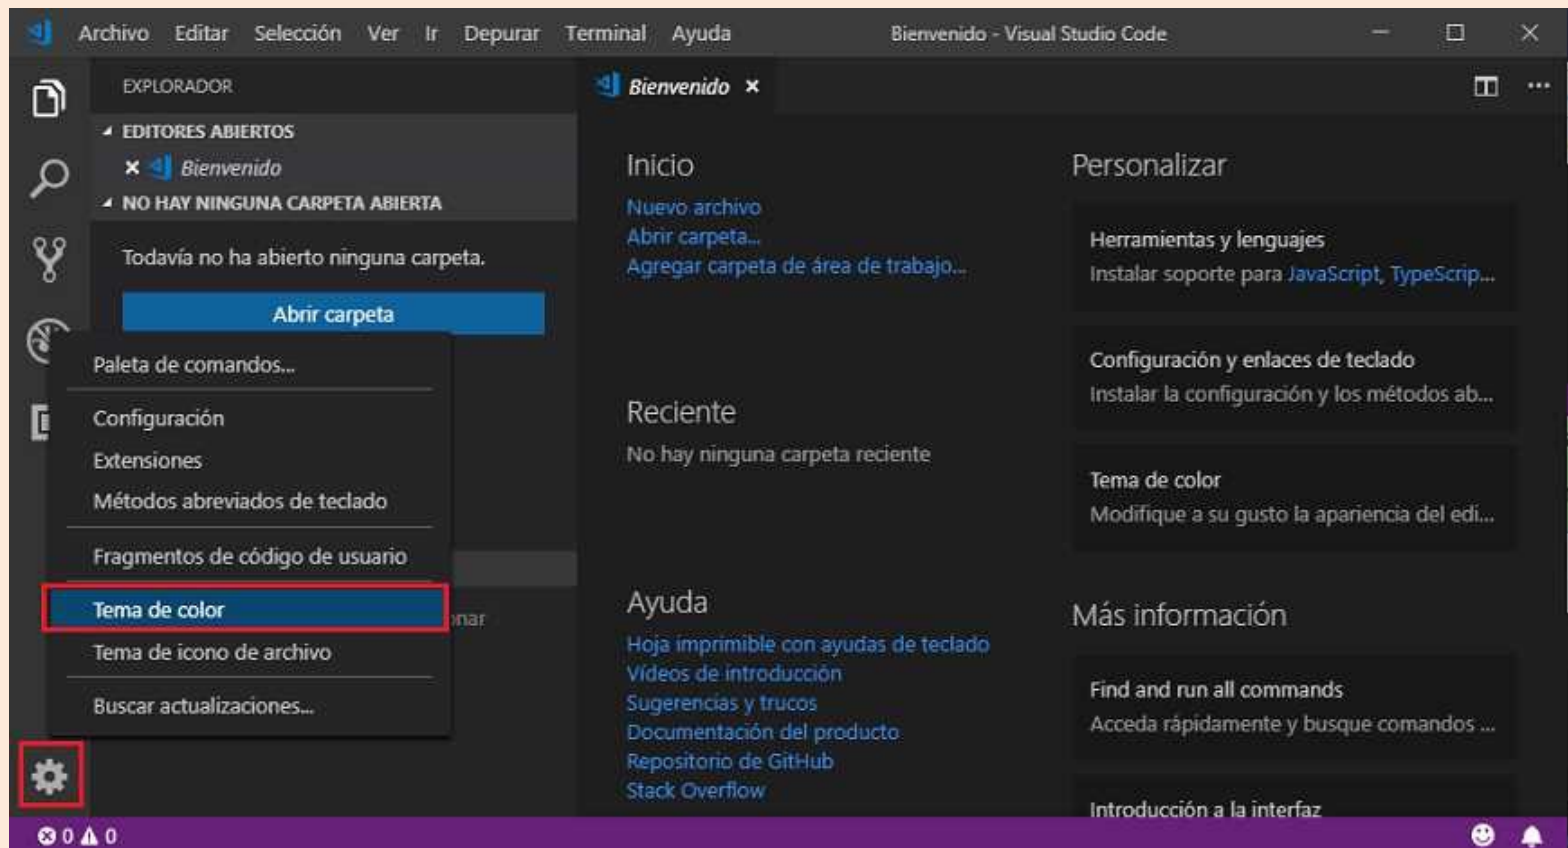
Archivo Editar Selección Ver Ir Depurar Terminal Ayuda Bienvenido - Visual Studio Code

EXPLORADOR
EDITORES ABIERTOS
× Bienvenido
NO HAY NINGUNA CARPETA ABIERTA
Todavía no ha abierto ninguna carpeta.
Abrir carpeta

Paleta de comandos...
Configuración
Extensiones
Métodos abreviados de teclado
Fragmentos de código de usuario
Tema de color
Tema de icono de archivo
Buscar actualizaciones...

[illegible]nar

Bienvenido ×

Inicio
Nuevo archivo
Abrir carpeta...
Agregar carpeta de área de trabajo...

Reciente
No hay ninguna carpeta reciente

Ayuda
Hoja imprimible con ayudas de teclado
Vídeos de introducción
Sugerencias y trucos
Documentación del producto
Repositorio de GitHub
Stack Overflow

Personalizar
Herramientas y lenguajes
Instalar soporte para JavaScript, TypeScrip...
Configuración y enlaces de teclado
Instalar la configuración y los métodos ab...
Tema de color
Modifique a su gusto la apariencia del edi...

Más información
Find and run all commands
Acceda rápidamente y busque comandos ...
Introducción a la interfaz

⊗ 0 ⚠ 0